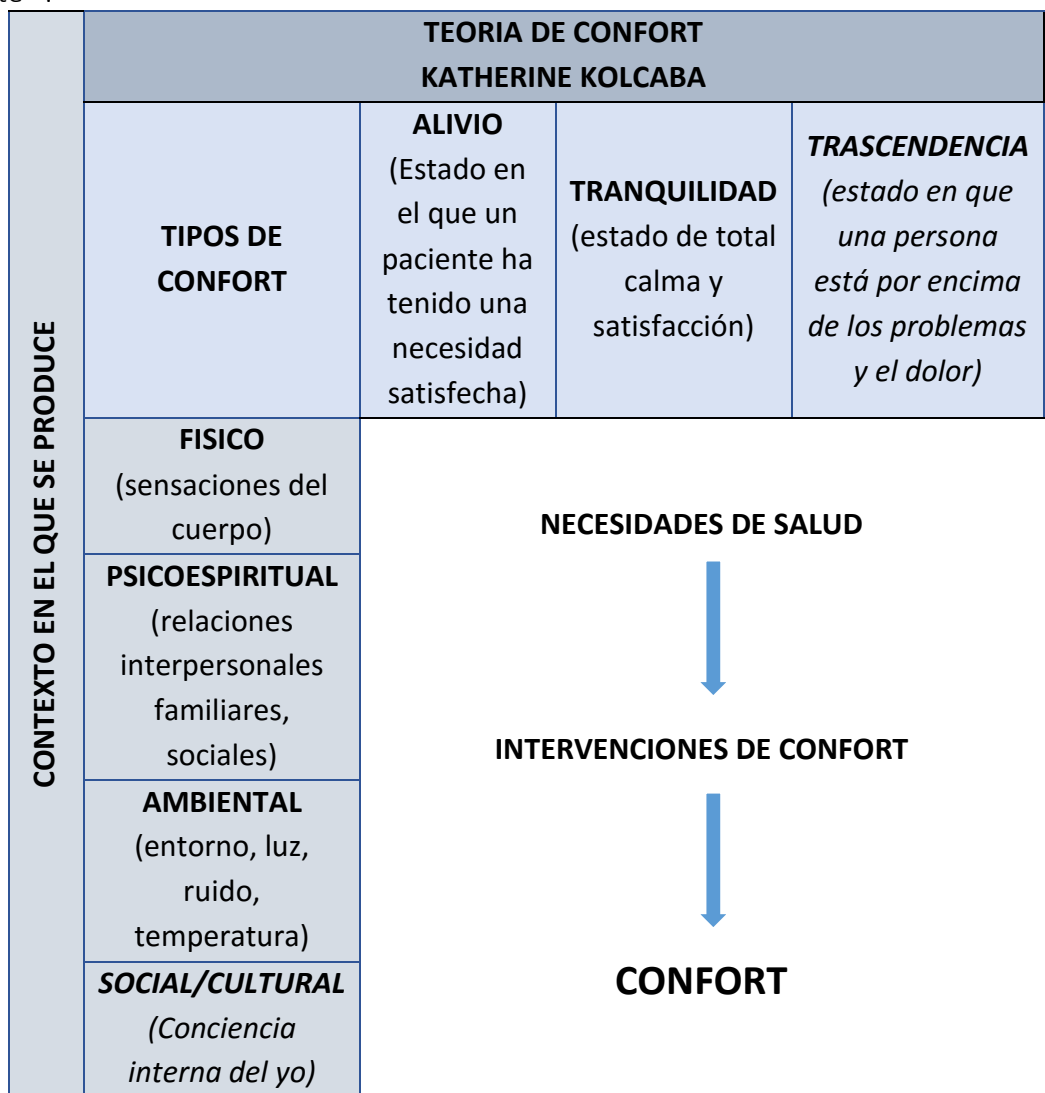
CONTEXTO EN EL QUE SE PRODUCE

| TEORIA DE CONFORT KATHERINE KOLCABA | | | |
|---|---|---|---|
| TIPOS DE CONFORT | ALIVIO (Estado en el que un paciente ha tenido una necesidad satisfecha) | TRANQUILIDAD (estado de total calma y satisfacción) | *TRASCENDENCIA (estado en que una persona está por encima de los problemas y el dolor)* |
| FISICO (sensaciones del cuerpo) | | | |
| PSICOESPIRITUAL (relaciones interpersonales familiares, sociales) | | | |
| AMBIENTAL (entorno, luz, ruido, temperatura) | | | |
| *SOCIAL/CULTURAL (Conciencia interna del yo)* | | | |

NECESIDADES DE SALUD

INTERVENCIONES DE CONFORT

CONFORT